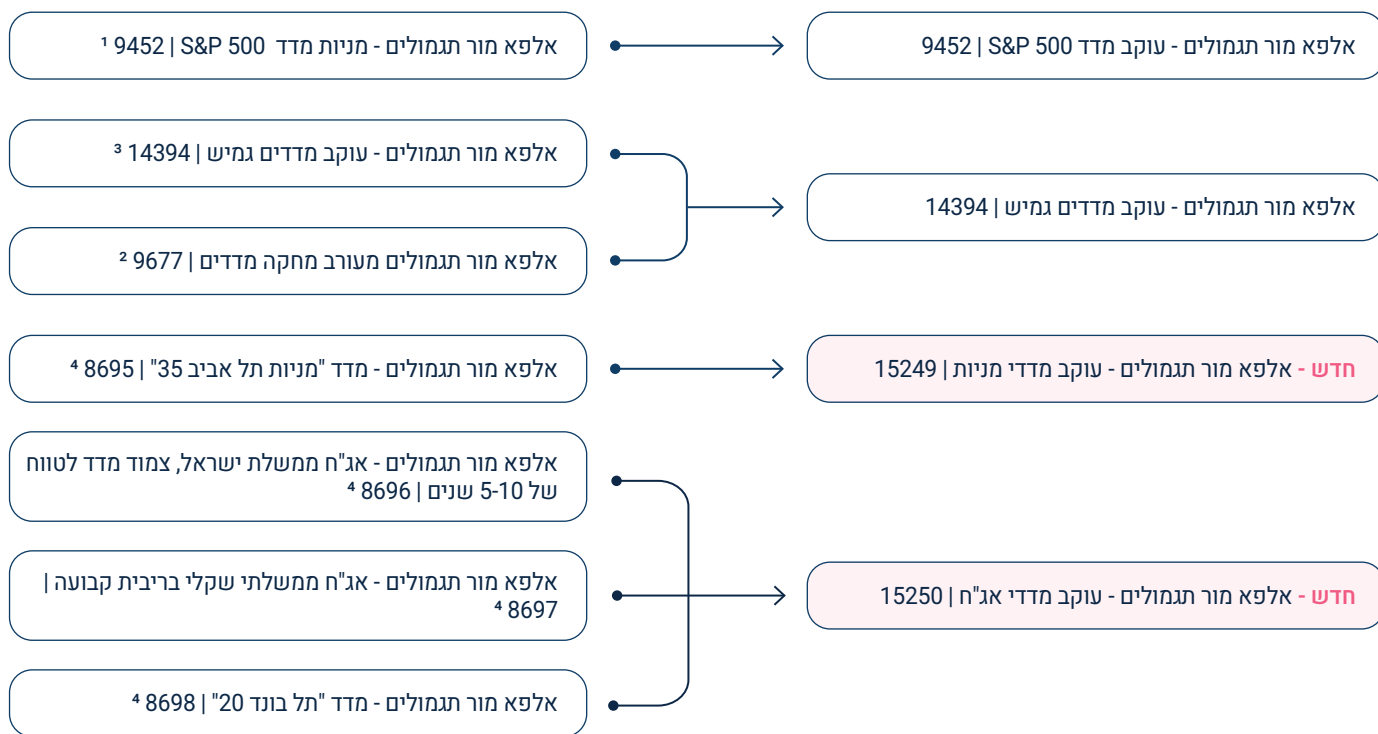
אלפא מור תגמולים - עוקב מדד S&P 500 | 9452

אלפא מור תגמולים - מניות מדד S&P 500 | 9452 ¹

אלפא מור תגמולים - עוקב מדדים גמיש | 14394

אלפא מור תגמולים - עוקב מדדים גמיש | 14394 ³

אלפא מור תגמולים מעורב מחקה מדדים | 9677 ²

חדש - אלפא מור תגמולים - עוקב מדדי מניות | 15249

אלפא מור תגמולים - מדד "מניות תל אביב 35" | 8695 ⁴

חדש - אלפא מור תגמולים - עוקב מדדי אג"ח | 15250

אלפא מור תגמולים - אג"ח ממשלת ישראל, צמוד מדד לטווח של 5-10 שנים | 8696 ⁴

אלפא מור תגמולים - אג"ח ממשלתי שקלי בריבית קבועה | 8697 ⁴

אלפא מור תגמולים - מדד "תל בונד 20" | 8698 ⁴